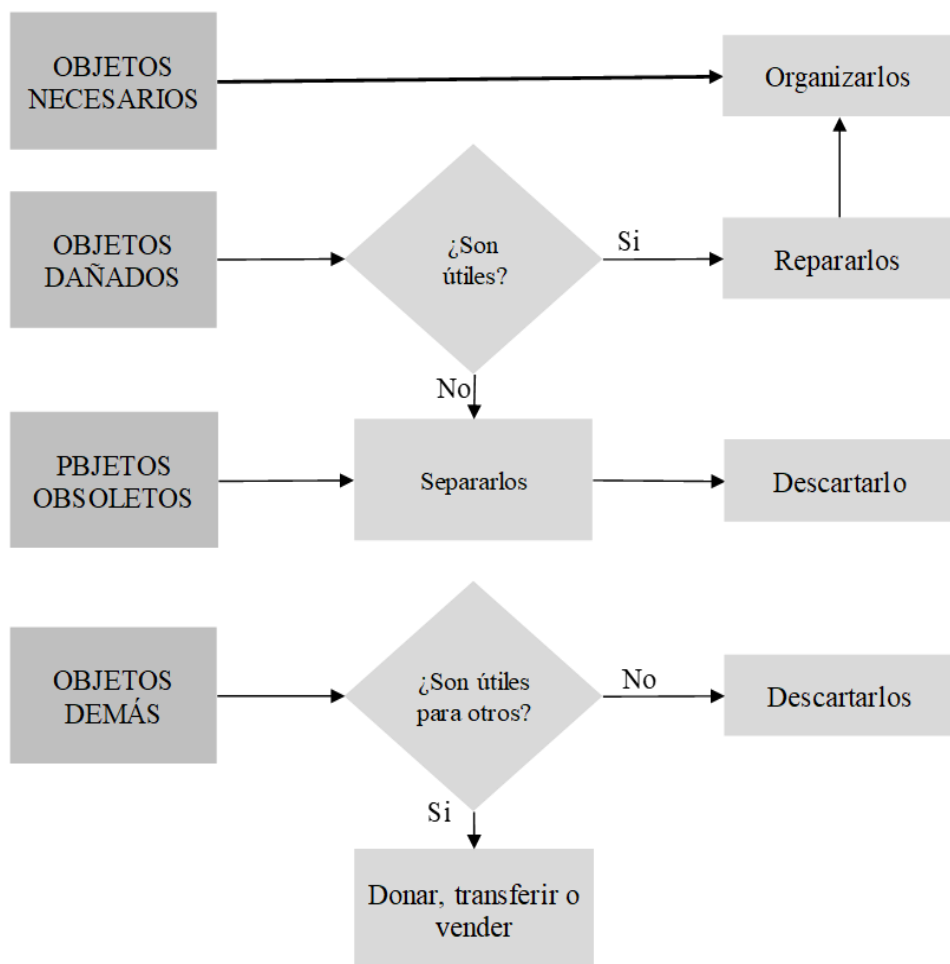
OBJETOS NECESARIOS

Organizarlos

OBJETOS DAÑADOS

¿Son útiles?

Si

Reparlos

No

PBJETOS OBSOLETOS

Separarlos

Descartarlo

OBJETOS DEMÁS

¿Son útiles para otros?

No

Descartarlos

Si

Donar, transferir o vender